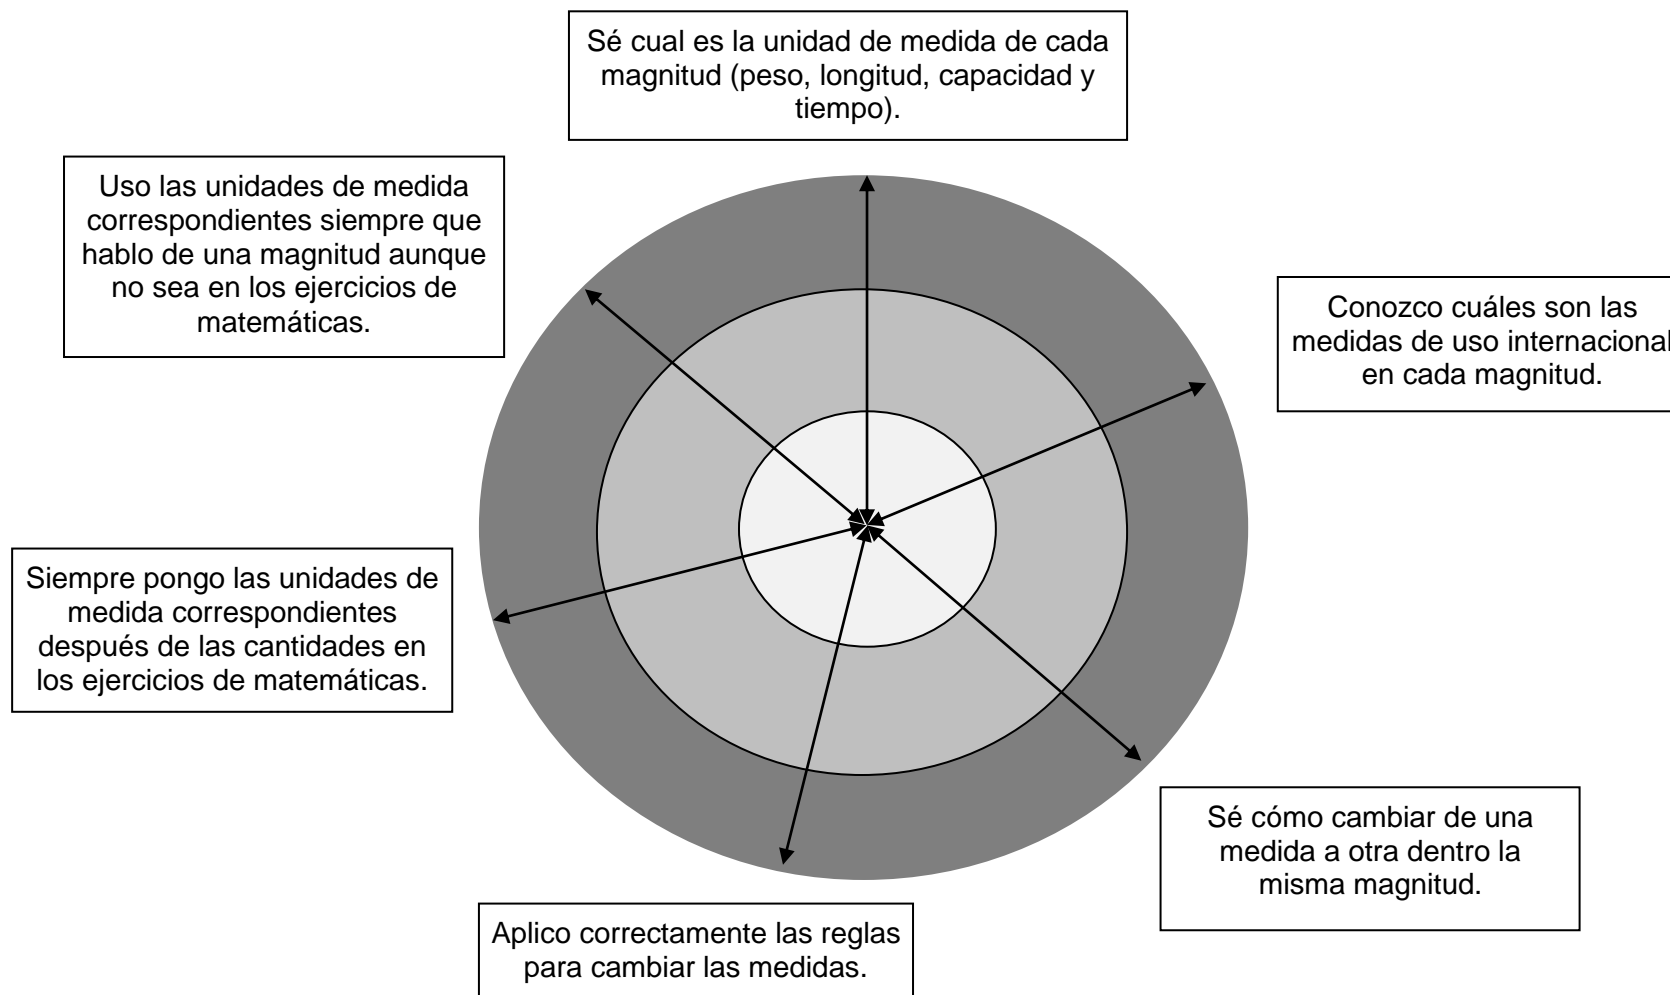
Sé cual es la unidad de medida de cada magnitud (peso, longitud, capacidad y tiempo).

Uso las unidades de medida correspondientes siempre que hablo de una magnitud aunque no sea en los ejercicios de matemáticas.

Conozco cuáles son las medidas de uso internacional en cada magnitud.

Siempre pongo las unidades de medida correspondientes después de las cantidades en los ejercicios de matemáticas.

Sé cómo cambiar de una medida a otra dentro la misma magnitud.

Aplico correctamente las reglas para cambiar las medidas.